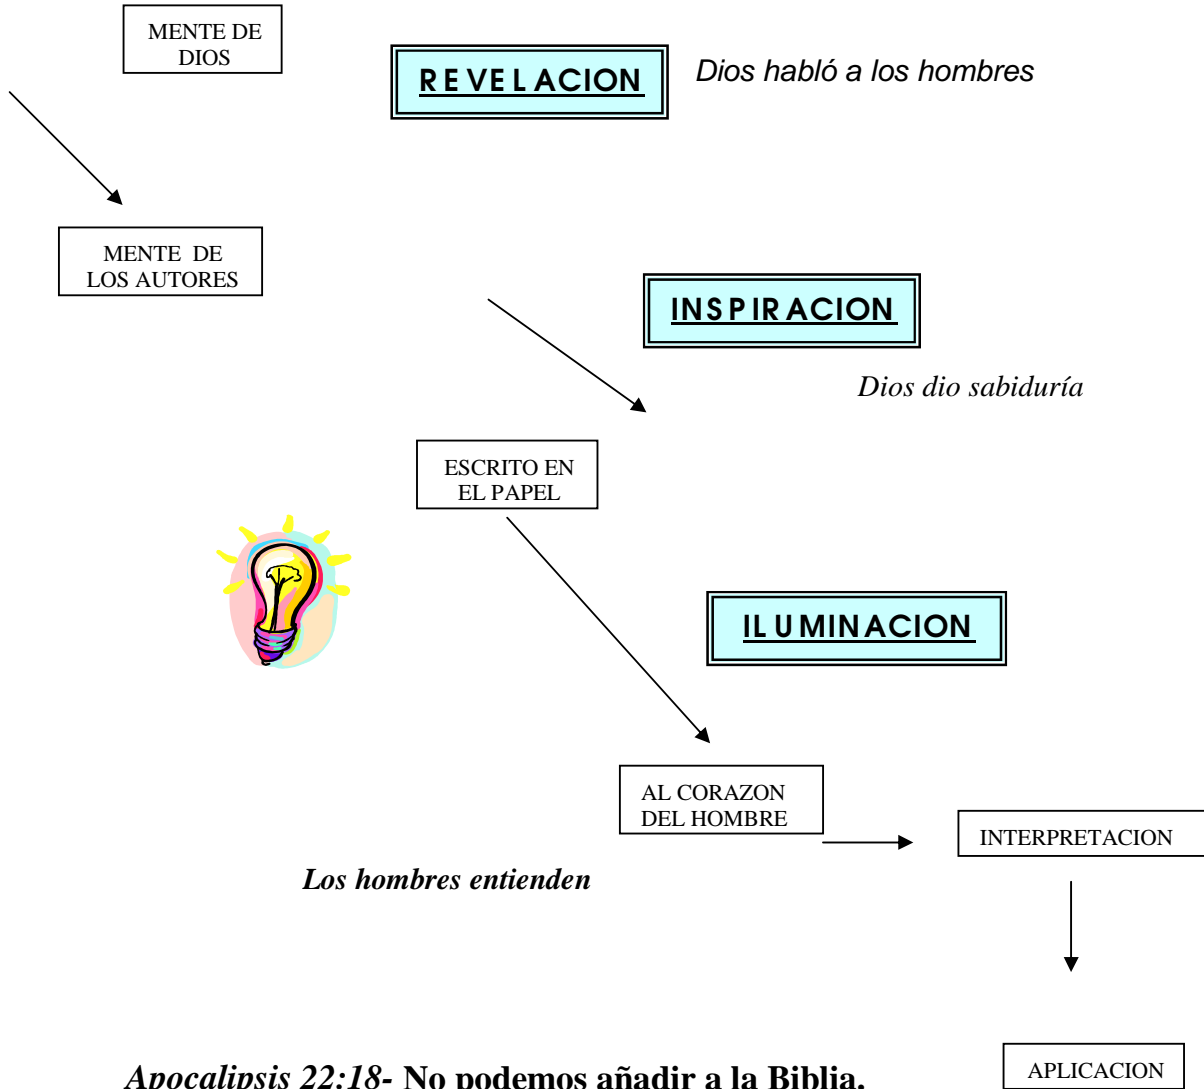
MENTE DE DIOS

REVELACION

Dios habló a los hombres

MENTE DE LOS AUTORES

INSPIRACION

Dios dio sabiduría

ESCRITO EN EL PAPEL

ILUMINACION

AL CORAZON DEL HOMBRE

INTERPRETACION

Los hombres entienden

Apocalipsis 22:18- No podemos añadir a la Biblia.

APLICACION